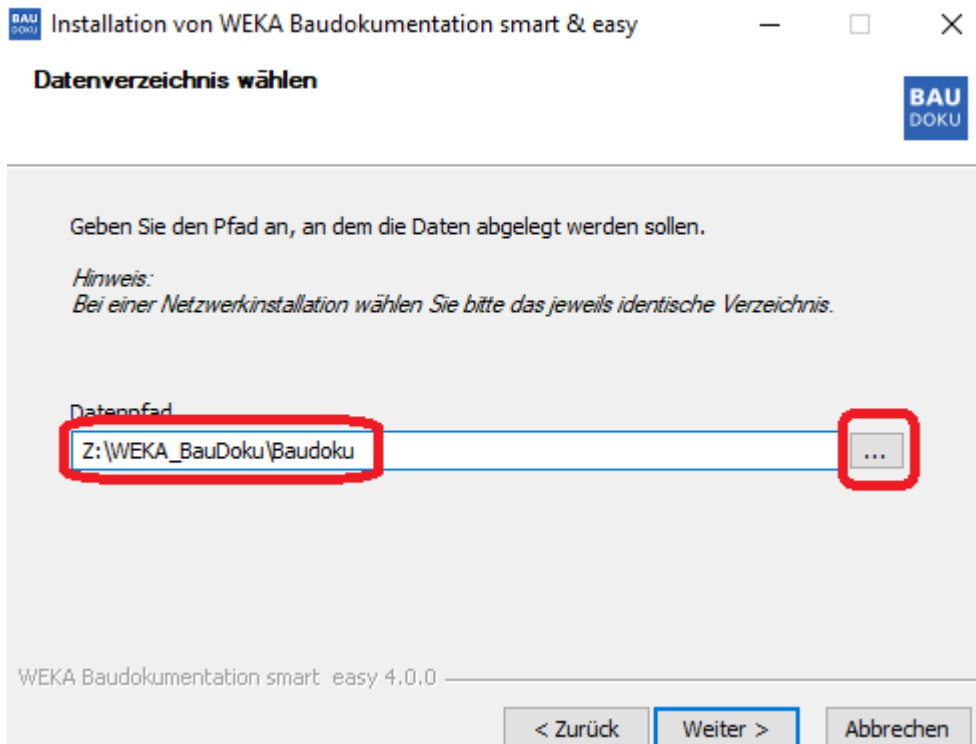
BAU DOKU Installation von WEKA Baudokumentation smart & easy

Datenverzeichnis wählen

BAU DOKU

Geben Sie den Pfad an, an dem die Daten abgelegt werden sollen.

Hinweis:
Bei einer Netzwerkinstallation wählen Sie bitte das jeweils identische Verzeichnis.

Datenpfad

Z:\WEKA_BauDoku\Baudoku

...

WEKA Baudokumentation smart easy 4.0.0

< Zurück

Weiter >

Abbrechen